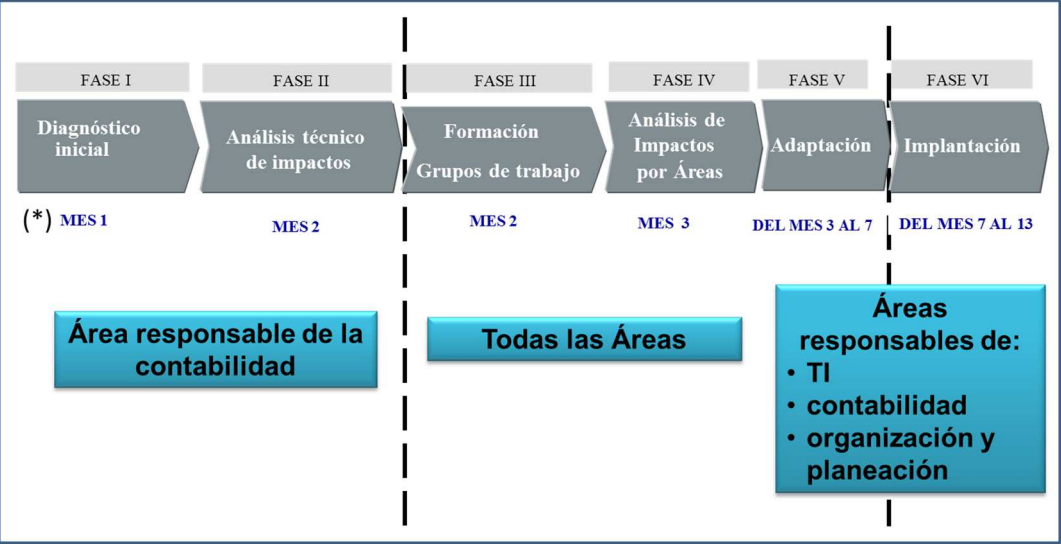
FASE I

Diagnóstico inicial

(*) MES 1

FASE II

Análisis técnico de impactos

MES 2

FASE III

Formación

Grupos de trabajo

MES 2

FASE IV

Análisis de Impactos por Áreas

MES 3

FASE V

Adaptación

DEL MES 3 AL 7

FASE VI

Implantación

DEL MES 7 AL 13

Área responsable de la contabilidad

Todas las Áreas

Áreas responsables de:
• TI
• contabilidad
• organización y planeación